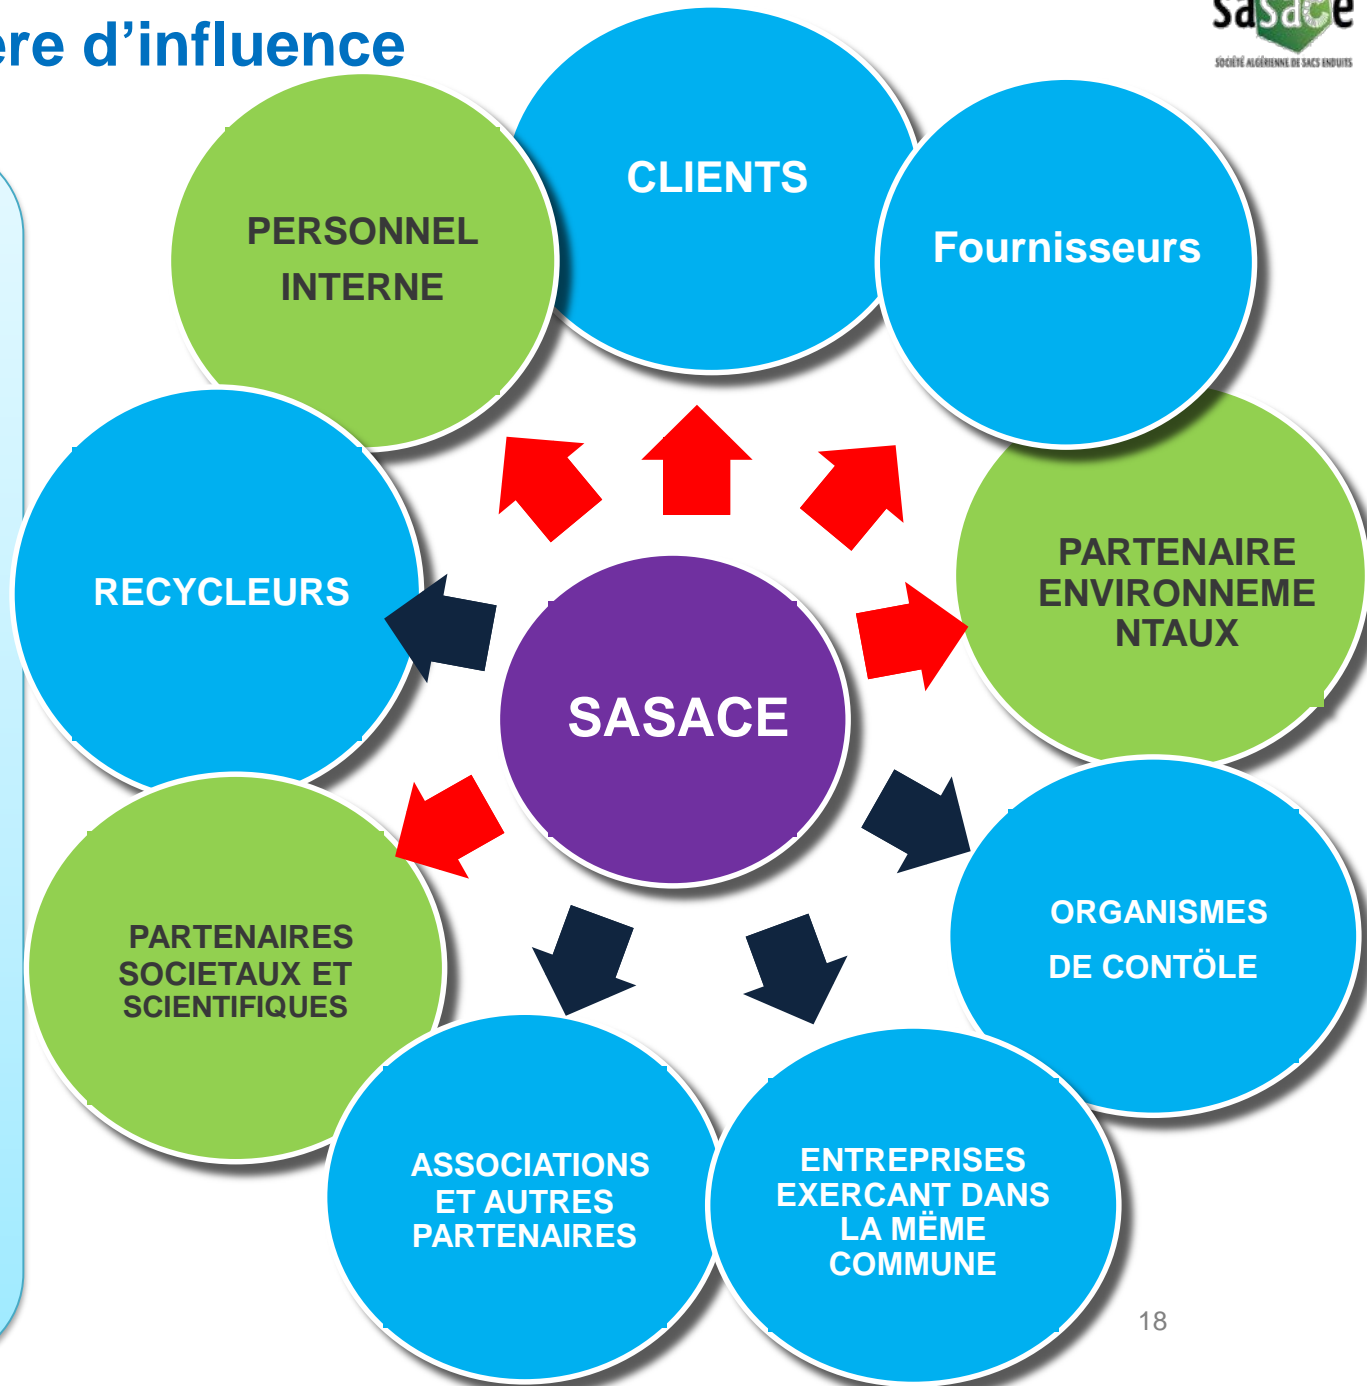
ere d'influence

sasace
SOCIÉTÉ ALGÉRIENNE DE SACS ENDUITS

PERSONNEL INTERNE

CLIENTS

Fournisseurs

RECYCLEURS

SASACE

PARTENAIRE ENVIRONNEMENTAUX

PARTENAIRES SOCIETAUX ET SCIENTIFIQUES

ORGANISMES DE CONTÖLE

ASSOCIATIONS ET AUTRES PARTENAIRES

ENTREPRISES EXERCANT DANS LA MËME COMMUNE

18